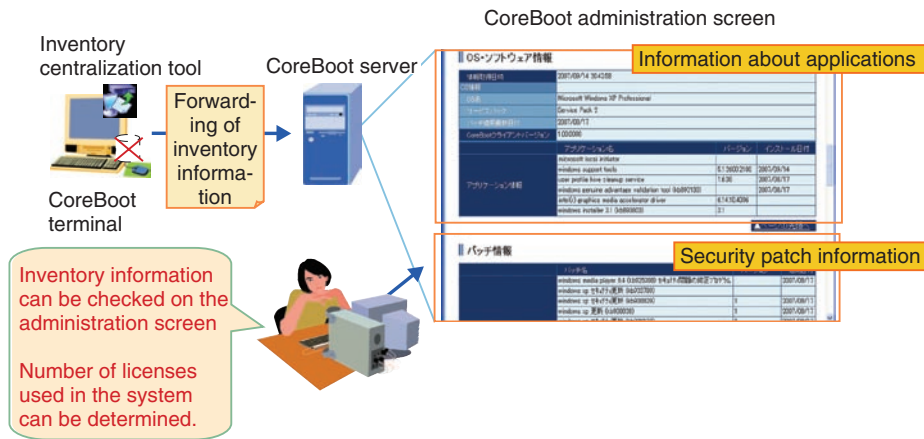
CoreBoot administration screen

Inventory centralization tool

CoreBoot server

Forwarding of inventory information

CoreBoot terminal

OS・ソフトウェア情報

Information about applications

2007/09/14 304208

Microsoft Windows XP Professional

Service Pack 2

2007/08/17

1.03.0000

アプリケーション名

バージョン

インストール日付

アプリケーション情報

microsoft iscsi initiator

windows support tools

5.1.2600.2180

2007/09/14

user profile hive cleanup service

1.6.30

2007/08/17

windows genuine advantage validation tool (kb892130)

2007/08/17

intel(r) graphics media accelerator driver

6.14.10.4396

windows installer 3.1 (kb893803)

3.1

パッチ情報

Security patch information

パッチ名

windows media player 9.6 (kb925398)

2007/08/11

windows xp セキュリティ更新 (kb932168)

2007/08/11

windows xp セキュリティ更新 (kb896358)

1

2007/08/11

windows xp 更新 (kb898330)

1

2007/08/11

Inventory information can be checked on the administration screen

Number of licenses used in the system can be determined.